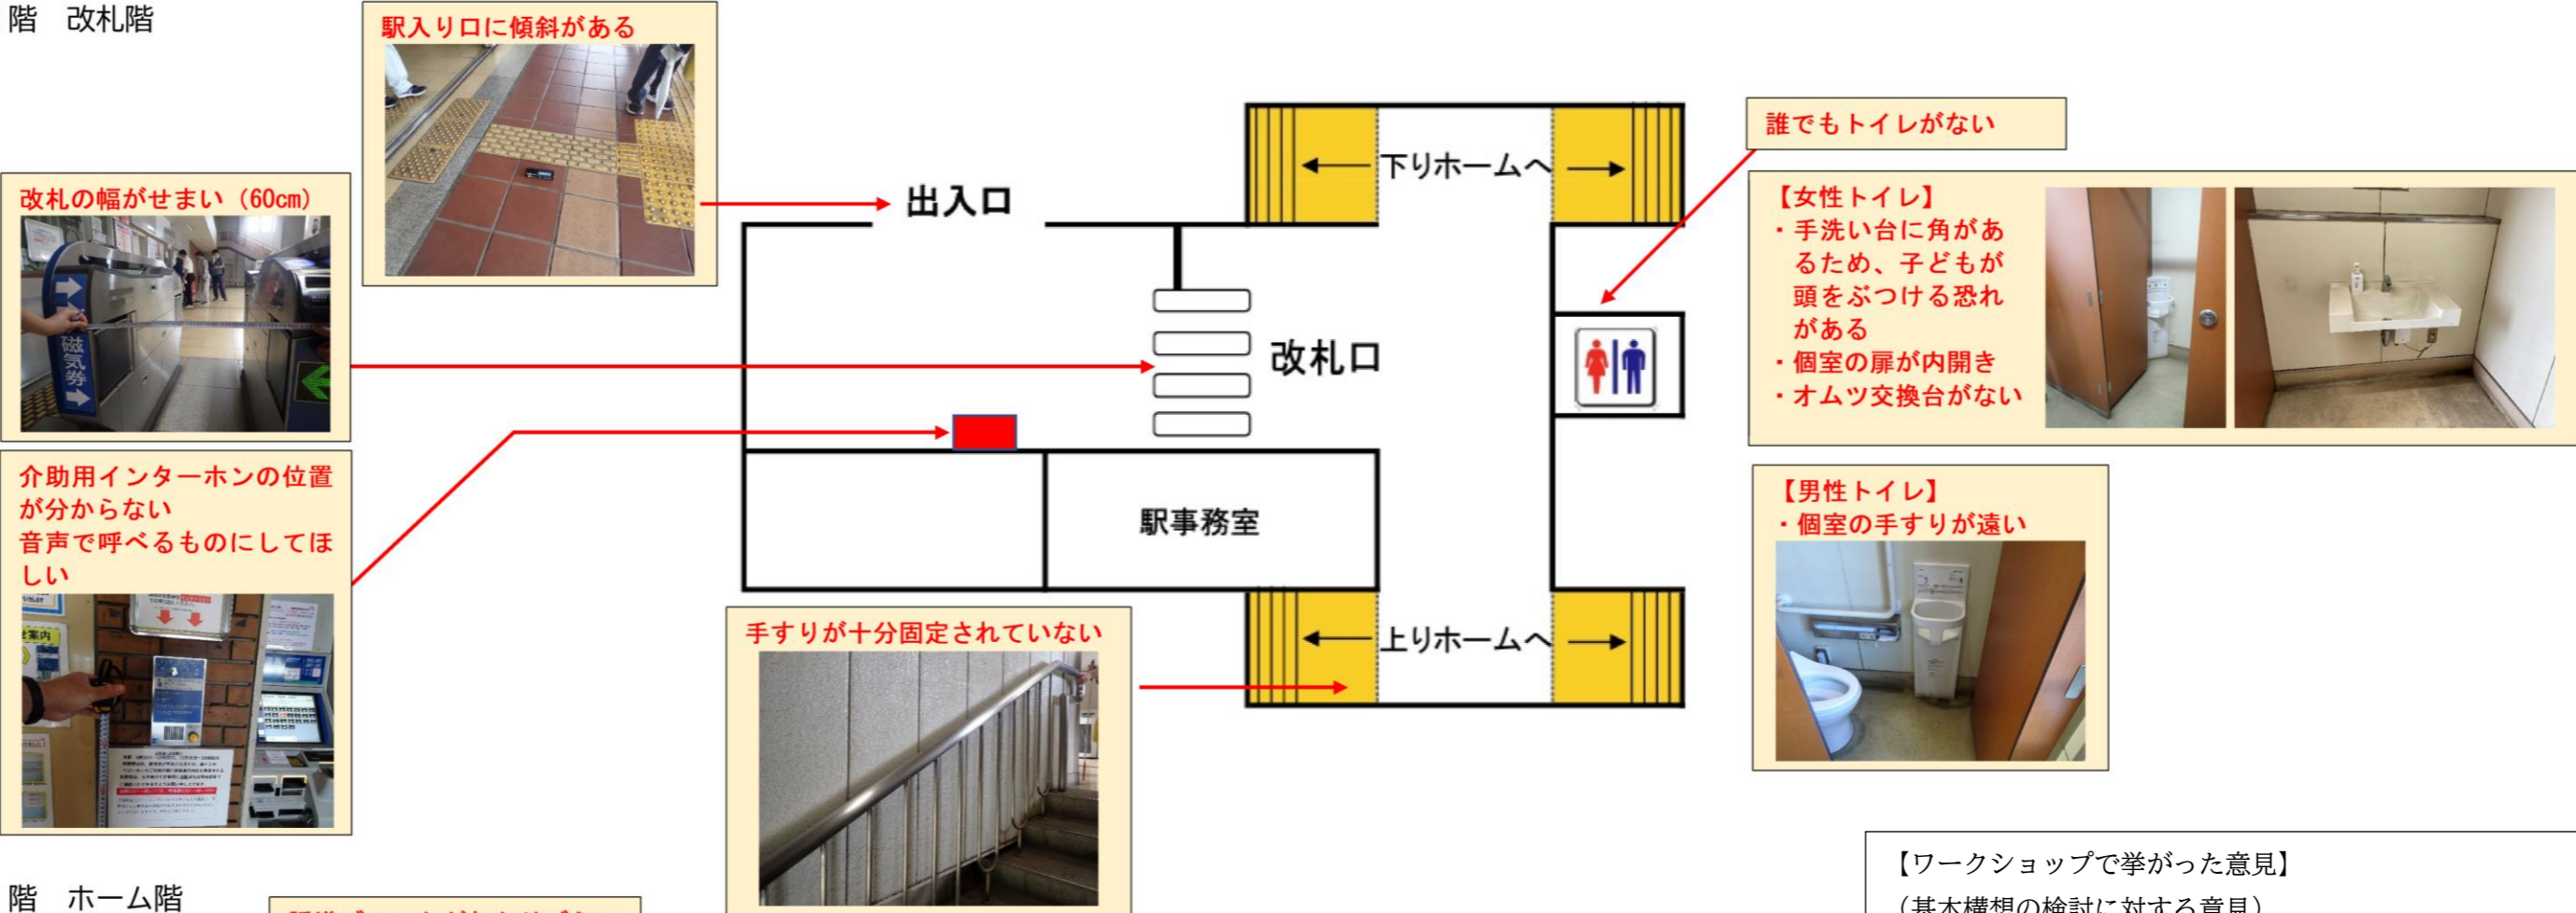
階　改札階

駅入り口に傾斜がある

改札の幅がせまい（60cm）

磁気券

介助用インターホンの位置が分からない
音声で呼べるものにしてほしい

出入口

下りホームへ

改札口

駅事務室

上りホームへ

手すりが十分固定されていない

誰でもトイレがない

【女性トイレ】
・手洗い台に角があるため、子どもが頭をぶつける恐れがある
・個室の扉が内開き
・オムツ交換台がない

【男性トイレ】
・個室の手すりが遠い

【ワークショップで挙がった意見】
（基本構想の検討に対する意見）

階　ホーム階

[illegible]